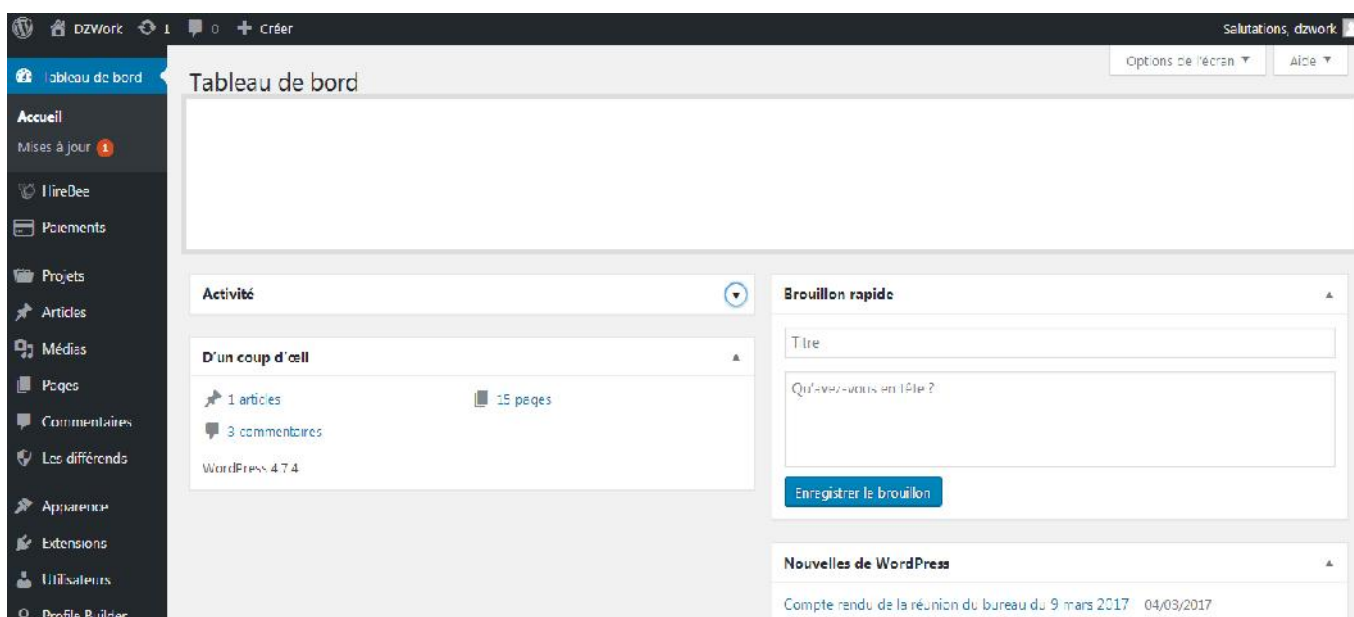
DZWork 1 0 + Créer

Salutations, dzwork

Tableau de bord

Accueil
Mises à jour 1

HireBee
Paiements

Projets
Articles
Médias
Pages
Commentaires
Les différends

Apparence
Extensions
Utilisateurs
Profile Builder

Options de l'écran ▼
Aide ▼

Tableau de bord

Activité

D'un coup d'œil

1 articles
15 pages
3 commentaires

WordPress 4.7.4

Brouillon rapide

Titre

Qu'avez-vous en tête ?

Enregistrer le brouillon

Nouvelles de WordPress

Compte rendu de la réunion du bureau du 9 mars 2017 04/03/2017